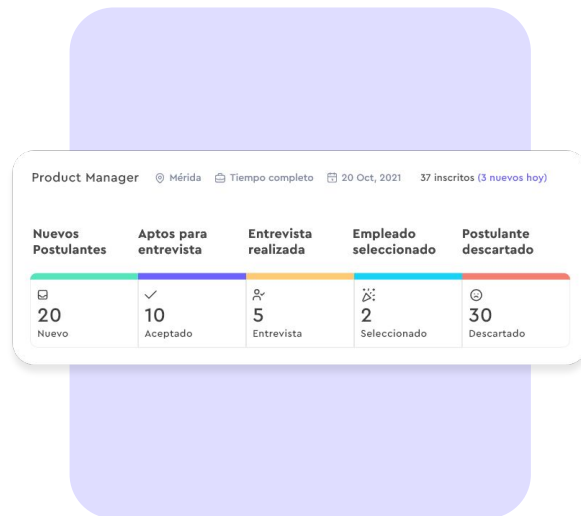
Product Manager Mérida Tiempo completo 20 Oct, 2021 37 inscritos (3 nuevos hoy)

| Nuevos Postulantes | Aptos para entrevista | Entrevista realizada | Empleado seleccionado | Postulante descartado |
|---|---|---|---|---|
| 20 Nuevo | 10 Aceptado | 5 Entrevista | 2 Seleccionado | 30 Descartado |